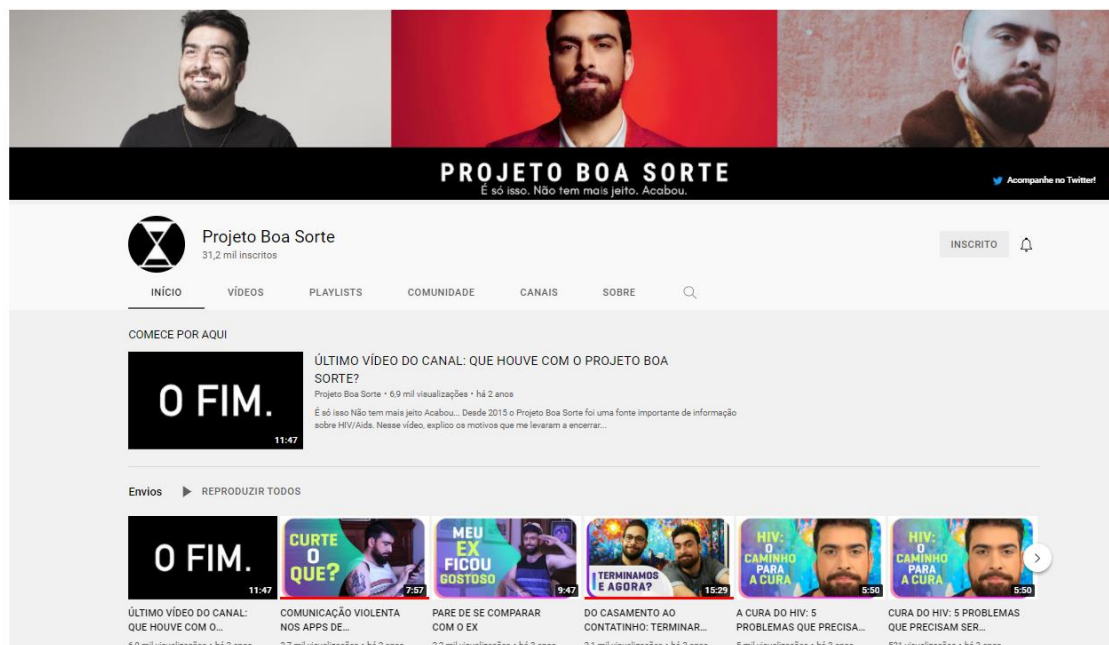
PROJETO BOA SORTE
É só isso. Não tem mais jeito. Acabou.

Acompanhe no Twitter!

Projeto Boa Sorte
31,2 mil inscritos

INSCRITO

INÍCIO VÍDEOS PLAYLISTS COMUNIDADE CANAIS SOBRE

COMECE POR AQUI

O FIM.
11:47

ÚLTIMO VÍDEO DO CANAL: QUE HOUVE COM O PROJETO BOA SORTE?
Projeto Boa Sorte • 6,9 mil visualizações • há 2 anos
É só isso Não tem mais jeito Acabou... Desde 2015 o Projeto Boa Sorte foi uma fonte importante de informação sobre HIV/Aids. Nesse vídeo, explico os motivos que me levaram a encerrar...

Envios ▶ REPRODUZIR TODOS

O FIM.
11:47
ÚLTIMO VÍDEO DO CANAL: QUE HOUVE COM O...

CURTE O QUE?
7:57
COMUNICAÇÃO VIOLENTA NOS APPS DE...

MEU EX FICOU GOSTOSO
9:47
PARE DE SE COMPARAR COM O EX

TERMINAMOS E AGORA?
15:29
DO CASAMENTO AO CONTATINHO: TERMINAR...

HIV: O CAMINHO PARA A CURA
5:50
A CURA DO HIV: 5 PROBLEMAS QUE PRECISA...

HIV: O CAMINHO PARA A CURA
5:50
CURA DO HIV: 5 PROBLEMAS QUE PRECISAM SER...

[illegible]